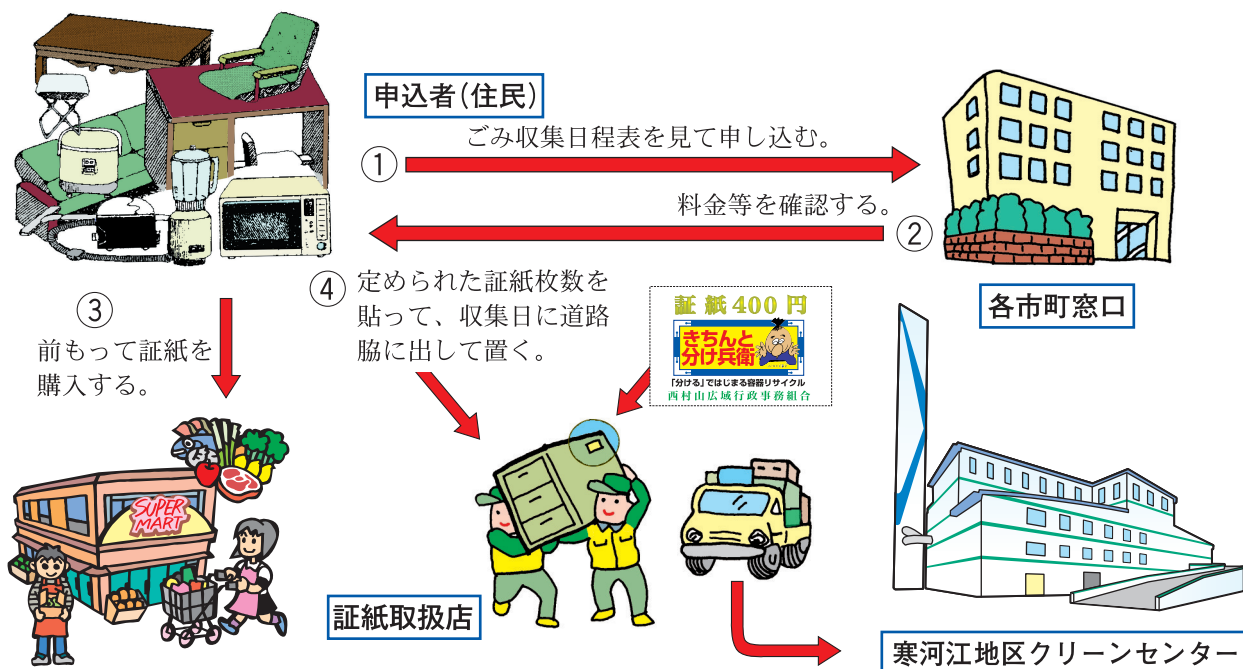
申込者(住民)

① ごみ収集日程表を見て申し込む。

料金等を確認する。 ②

各市町窓口

③ 前もって証紙を購入する。

④ 定められた証紙枚数を貼って、収集日に道路脇に出して置く。

証紙400円
きちんと分け兵衛
「分ける」ではじまる容器リサイクル
西村山広域行政事務組合

SUPER MART

証紙取扱店

寒河江地区クリーンセンター